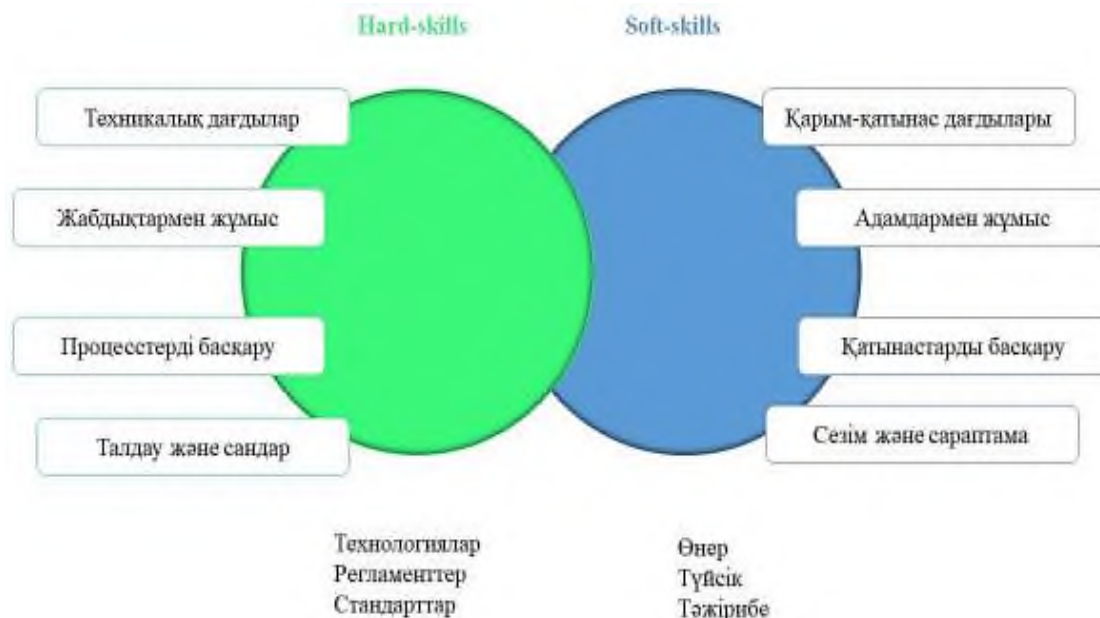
Hard-skills

Soft-skills

Техникалық дағдылар

Жабдықтармен жұмыс

Процесстерді басқару

Талдау және сандар

Қарым-қатынас дағдылары

Адамдармен жұмыс

Қатынастарды басқару

Сезім және сараптама

Технологиялар
Регламенттер
Стандарттар

Өнер
Түйсік
Тәжірибе